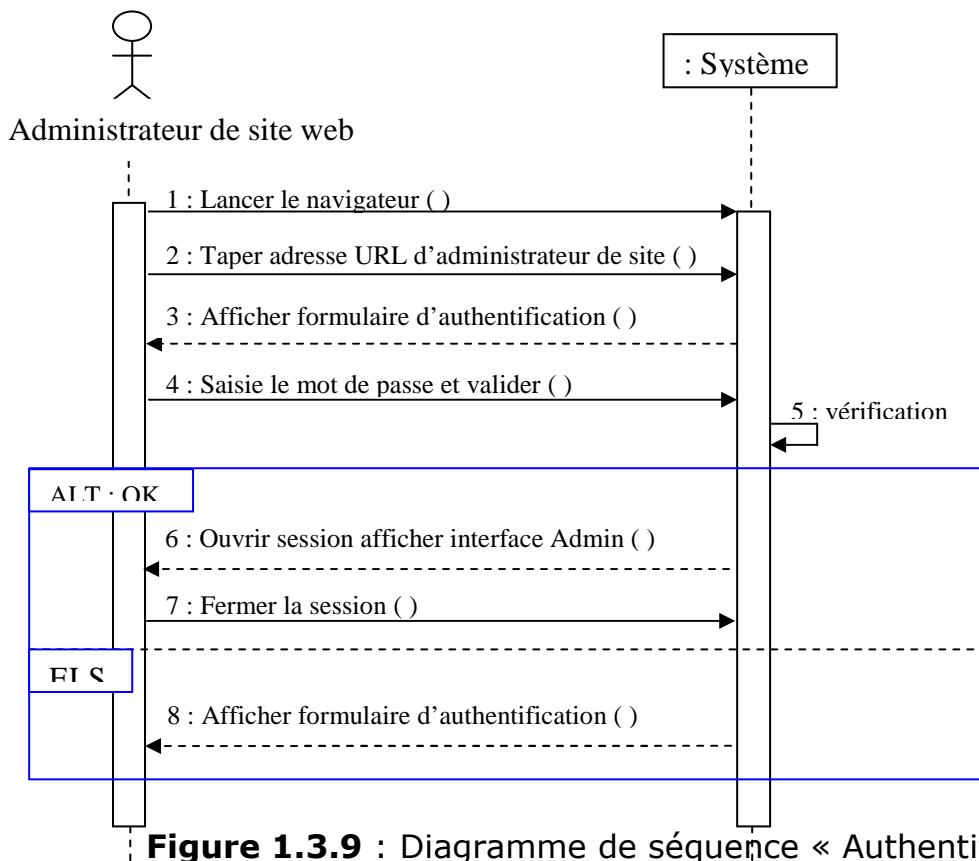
: Système

Administrateur de site web

1 : Lancer le navigateur ( )

2 : Taper adresse URL d'administrateur de site ( )

3 : Afficher formulaire d'authentification ( )

4 : Saisie le mot de passe et valider ( )

5 : vérification

ALT : OK

6 : Ouvrir session afficher interface Admin ( )

7 : Fermer la session ( )

ELS

8 : Afficher formulaire d'authentification ( )

**Figure 1.3.9** : Diagramme de séquence « Authenti